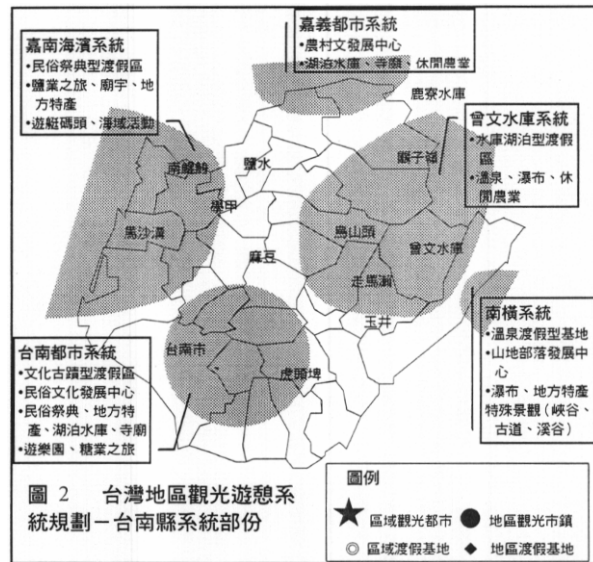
嘉義都市系統
•農村文發展中心
•湖泊水庫、寺廟、休閒農業

嘉南海濱系統
•民俗祭典型渡假區
•鹽業之旅、廟宇、地方特產
•遊艇碼頭、海域活動

鹿寮水庫

曾文水庫系統
•水庫湖泊型渡假區
•溫泉、瀑布、休閒農業

關子嶺
南鯤鯓
鹽水
學甲
馬沙溝
麻豆
烏山頭
曾文水庫
走馬瀨
玉井
台南市
虎頭埤

南橫系統
•溫泉渡假型基地
•山地部落發展中心
•瀑布、地方特產特殊景觀（峽谷、古道、溪谷）

台南都市系統
•文化古蹟型渡假區
•民俗文化發展中心
•民俗祭典、地方特產、湖泊水庫、寺廟
•遊樂園、糖業之旅

圖 2　台灣地區觀光遊憩系統規劃－台南縣系統部份

圖例
區域觀光都市　地區觀光市鎮
區域渡假基地　地區渡假基地